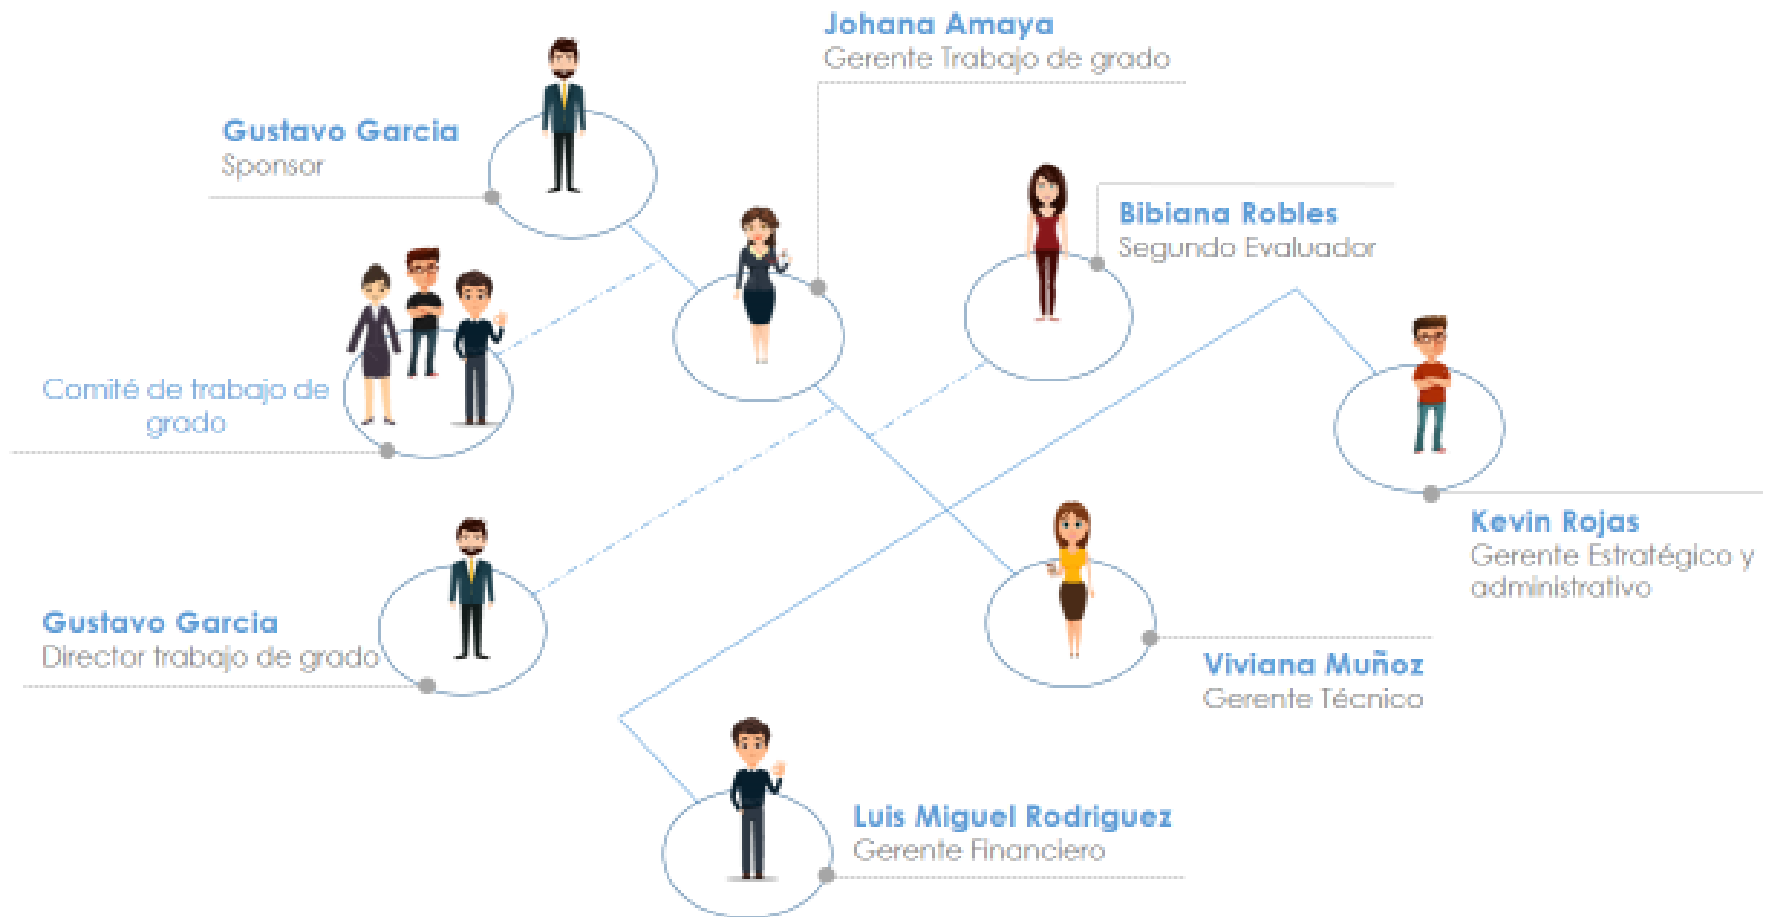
Johana Amaya
Gerente Trabajo de grado

Gustavo Garcia
Sponsor

Bibiana Robles
Segundo Evaluador

Comité de trabajo de grado

Kevin Rojas
Gerente Estratégico y administrativo

Gustavo Garcia
Director trabajo de grado

Viviana Muñoz
Gerente Técnico

Luis Miguel Rodriguez
Gerente Financiero